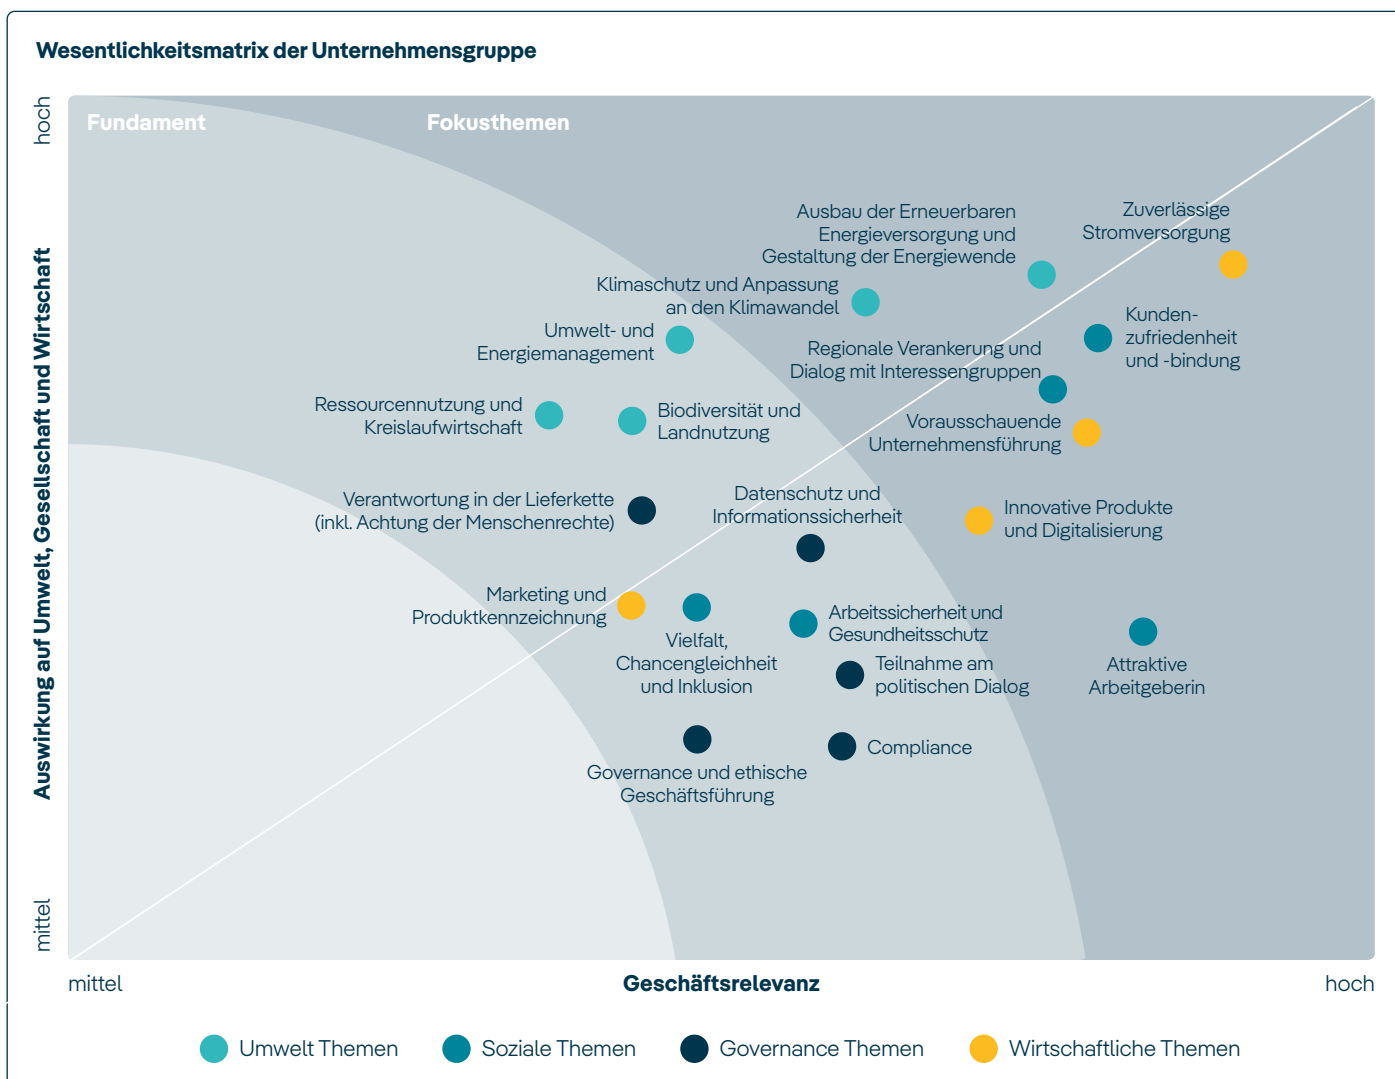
Wesentlichkeitsmatrix der Unternehmensgruppe

hoch

Auswirkung auf Umwelt, Gesellschaft und Wirtschaft

mittel

Fundament

Fokusthemen

Ausbau der Erneuerbaren Energieversorgung und Gestaltung der Energiewende

Zuverlässige Stromversorgung

Klimaschutz und Anpassung an den Klimawandel

Umwelt- und Energiemanagement

Kunden-zufriedenheit und -bindung

Regionale Verankerung und Dialog mit Interessengruppen

Ressourcennutzung und Kreislaufwirtschaft

Biodiversität und Landnutzung

Vorausschauende Unternehmensführung

Verantwortung in der Lieferkette (inkl. Achtung der Menschenrechte)

Datenschutz und Informationssicherheit

Innovative Produkte und Digitalisierung

Marketing und Produktkennzeichnung

Vielfalt, Chancengleichheit und Inklusion

Arbeitssicherheit und Gesundheitsschutz

Teilnahme am politischen Dialog

Attraktive Arbeitgeberin

Governance und ethische Geschäftsführung

Compliance

mittel

Geschäftsrelevanz

hoch

Umwelt Themen

Soziale Themen

Governance Themen

Wirtschaftliche Themen